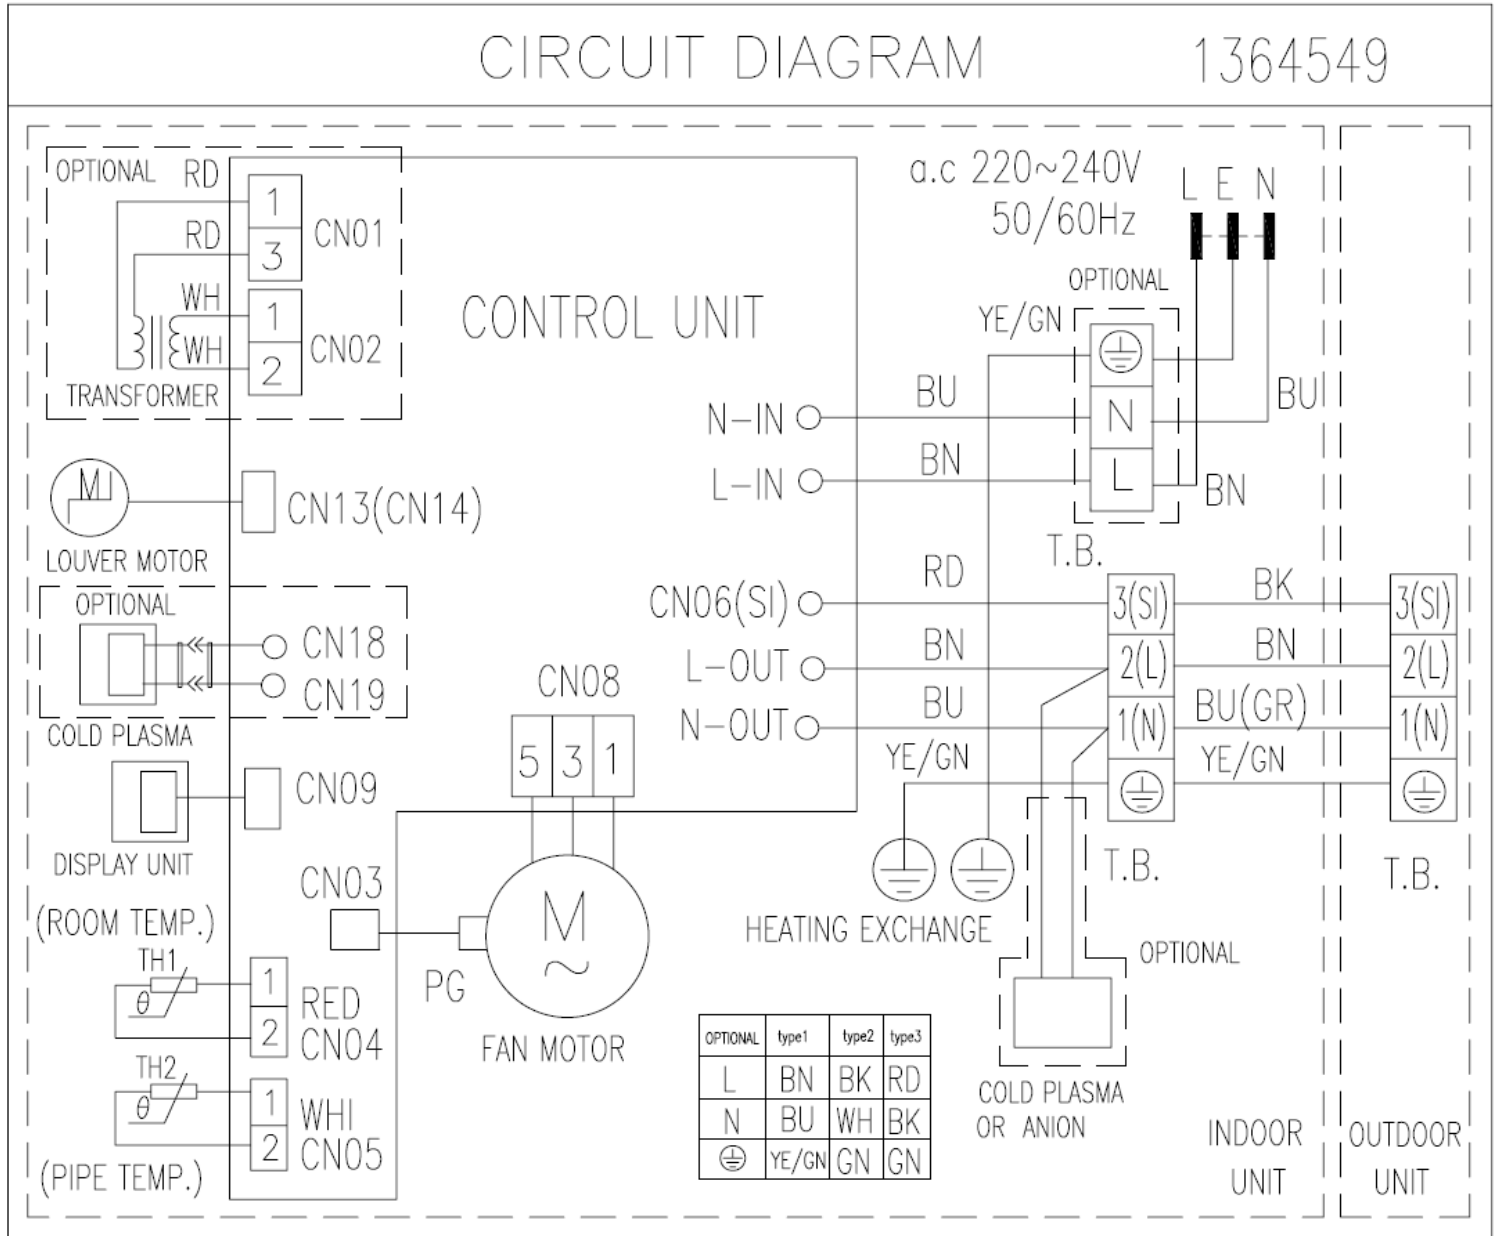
CIRCUIT DIAGRAM 1364549

OPTIONAL RD
RD
WH
WH
TRANSFORMER
1
3
CN01
1
2
CN02

CONTROL UNIT

a.c 220~240V
50/60Hz
L E N

OPTIONAL
YE/GN
BU
BN
BU
BN
N
L
T.B.

N-IN
L-IN

LOUVER MOTOR
CN13(CN14)

OPTIONAL
CN18
CN19
COLD PLASMA

CN06(SI)
L-OUT
N-OUT
RD
BN
BU
YE/GN
3(SI)
2(L)
1(N)
BK
BN
BU(GR)
YE/GN
3(SI)
2(L)
1(N)

CN08
5 3 1

DISPLAY UNIT
CN09

CN03
M
~
PG
FAN MOTOR

HEATING EXCHANGE
T.B.
T.B.
OPTIONAL
COLD PLASMA OR ANION

(ROOM TEMP.)
TH1
$\theta$
1
2
RED
CN04

TH2
$\theta$
1
2
WHI
CN05
(PIPE TEMP.)

| OPTIONAL | type1 | type2 | type3 |
|---|---|---|---|
| L | BN | BK | RD |
| N | BU | WH | BK |
| ⏚ | YE/GN | GN | GN |

INDOOR UNIT
OUTDOOR UNIT